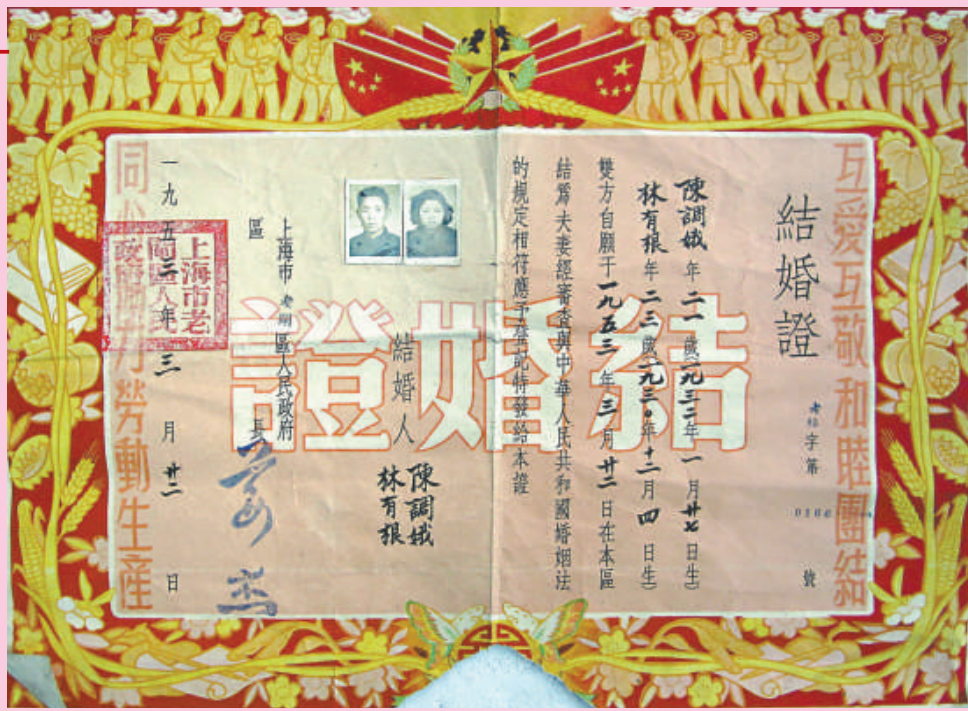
互愛互敬和睦團結

結婚證

老始字第 0186 號

陳調娥 年 二一 歲（一九三二年 一 月 廿七 日生）

林有根 年 二三 歲（一九三〇年 十二 月 四 日生）

雙方自願于 一九五三 年 三 月 廿二 日在本區結婚，經審查與中華人民共和國婚姻法的規定相符，應予登記，特發給本證

結婚人 陳調娥 林有根

上海市 老閘 區人民政府

區長 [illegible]

一九五三年 三 月 廿二 日

上海市老閘區人民政府

結婚證

同心協力勞動生產